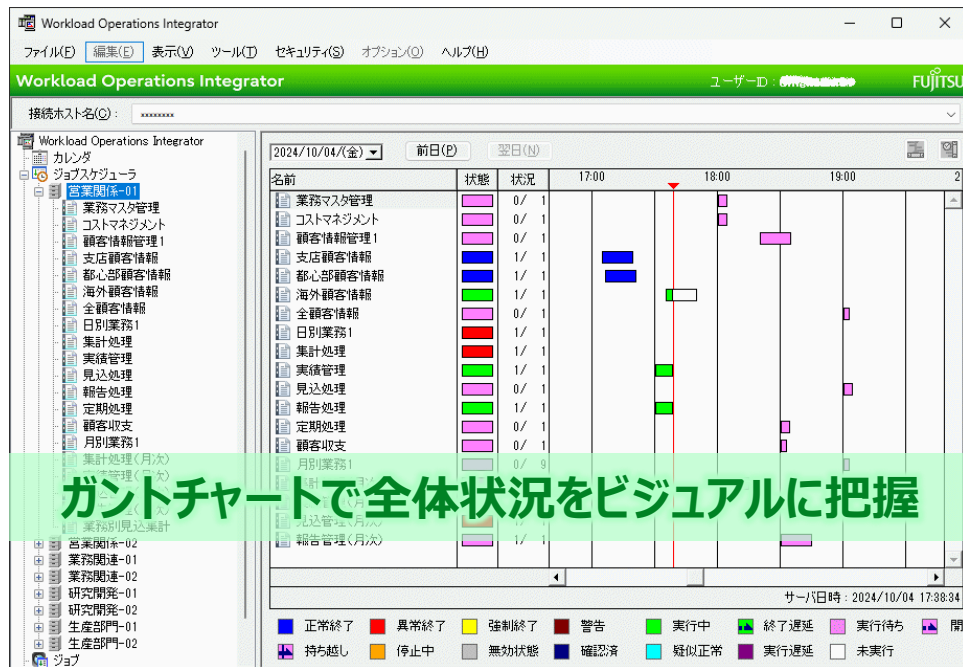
Workload Operations Integrator

ファイル(F) 編集(E) 表示(V) ツール(T) セキュリティ(S) オプション(O) ヘルプ(H)

Workload Operations Integrator ユーザーID : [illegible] FUJITSU

接続ホスト名(C) : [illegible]

Workload Operations Integrator
カレンダ
ジョブスケジューラ
営業関係-01
業務マスタ管理
コストマネジメント
顧客情報管理1
支店顧客情報
都心部顧客情報
海外顧客情報
全顧客情報
日別業務1
集計処理
実績管理
見込処理
報告処理
定期処理
顧客収支
月別業務1
集計処理(月次)
実績管理(月次)
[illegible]
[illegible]
業務別見込集計
営業関係-02
業務関連-01
業務関連-02
研究開発-01
研究開発-02
生産部門-01
生産部門-02
ジョブ

2024/10/04(金) 前日(P) 翌日(N)

| 名前 | 状態 | 状況 |
|---|---|---|
| 業務マスタ管理 | | 0/ 1 |
| コストマネジメント | | 0/ 1 |
| 顧客情報管理1 | | 0/ 1 |
| 支店顧客情報 | | 1/ 1 |
| 都心部顧客情報 | | 1/ 1 |
| 海外顧客情報 | | 1/ 1 |
| 全顧客情報 | | 0/ 1 |
| 日別業務1 | | 1/ 1 |
| 集計処理 | | 1/ 1 |
| 実績管理 | | 1/ 1 |
| 見込処理 | | 0/ 1 |
| 報告処理 | | 1/ 1 |
| 定期処理 | | 0/ 1 |
| 顧客収支 | | 0/ 1 |
| 月別業務1 | | 0/ 9 |
| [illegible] | | |
| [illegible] | | |
| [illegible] | | |
| 見込管理(月次) | | 1/ 1 |
| 報告管理(月次) | | 1/ 1 |

17:00 18:00 19:00

ガントチャートで全体状況をビジュアルに把握

サーバ日時 : 2024/10/04 17:38:34

正常終了 異常終了 強制終了 警告 実行中 終了遅延 実行待ち 開
持ち越し 停止中 無効状態 確認済 疑似正常 実行遅延 未実行